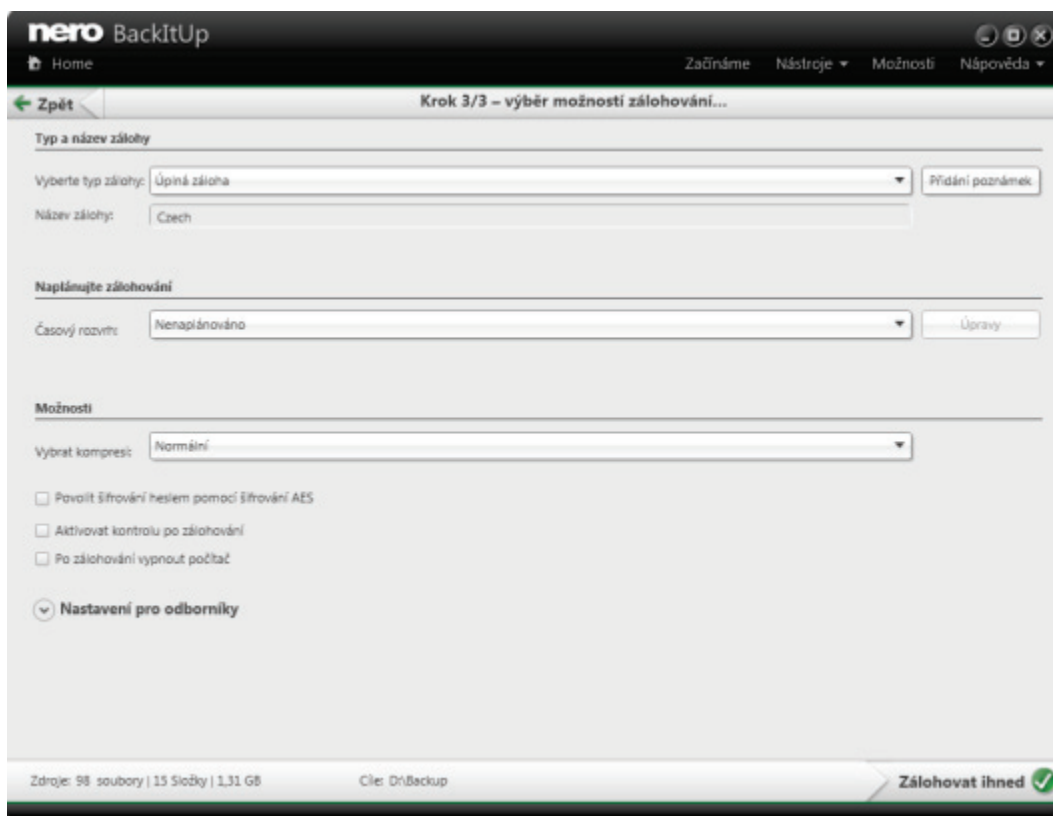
nero BackItUp

Home

Začínáme Nástroje ▾ Možnosti Nápověda ▾

Zpět

Krok 3/3 – výběr možností zálohování...

Typ a název zálohy

Vyberte typ zálohy: Úplná záloha

Přidání poznámek

Název zálohy: Czech

Naplánujte zálohování

Časový rozvrh: Nenaplánováno

Úpravy

Možnosti

Vybrat kompresi: Normální

Povolit šifrování heslem pomocí šifrování AES

Aktivovat kontrolu po zálohování

Po zálohování vypnout počítač

Nastavení pro odborníky

Zdroje: 98 soubory | 15 Složky | 1,31 GB

Cíl: D:\Backup

Zálohovat ihned